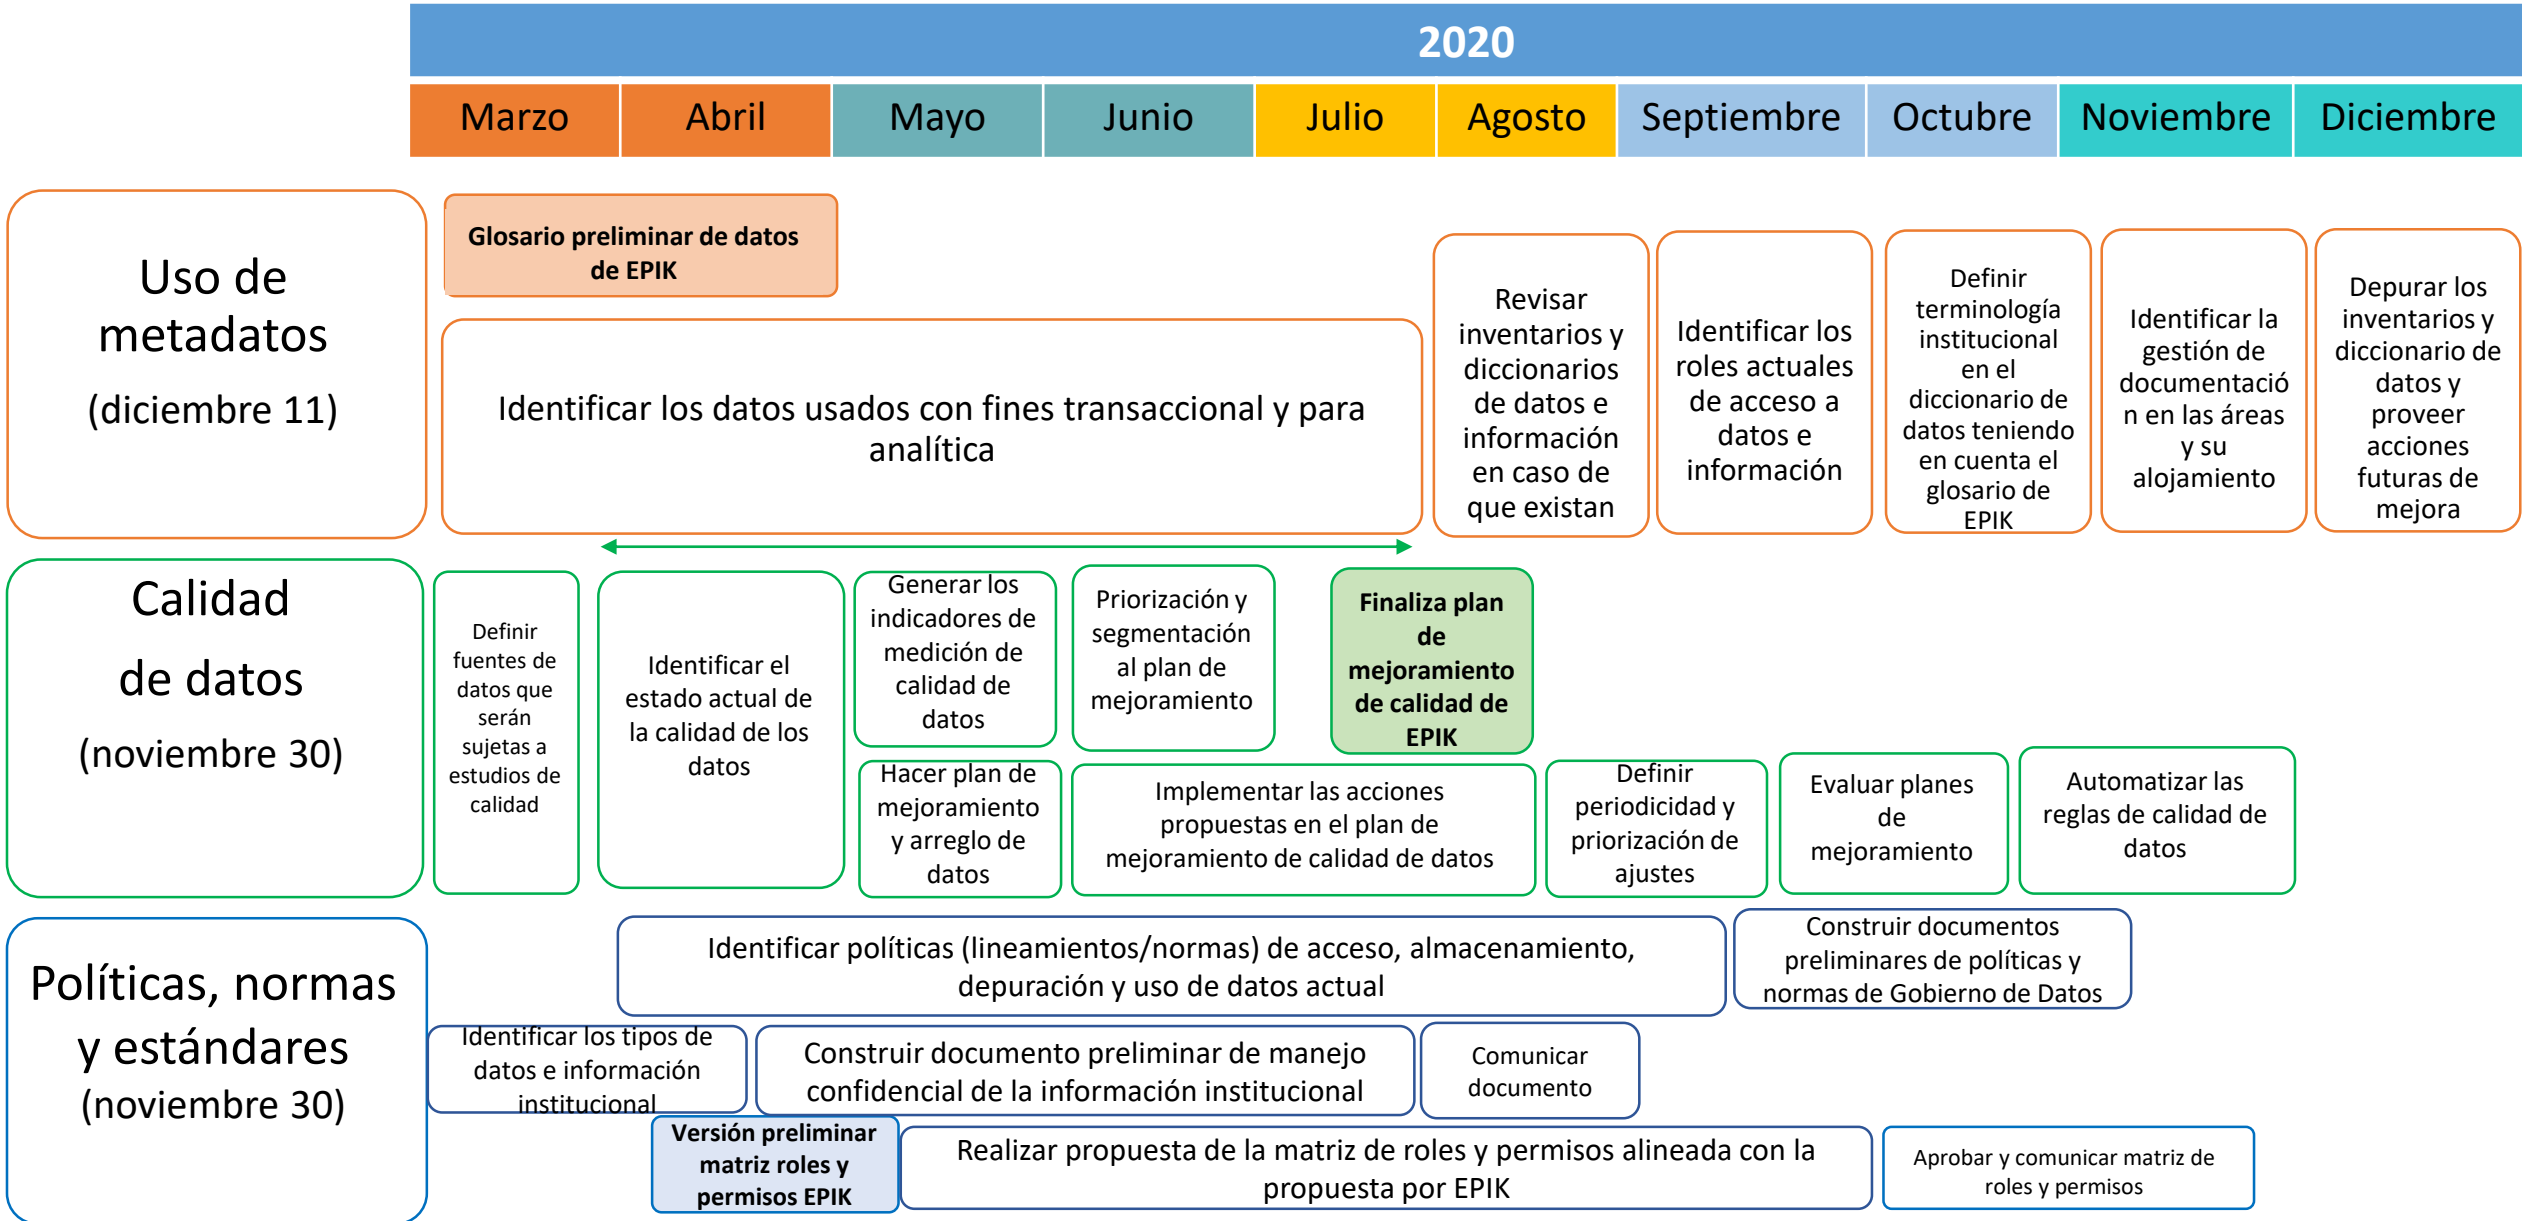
2020

| Marzo | Abril | Mayo | Junio | Julio | Agosto | Septiembre | Octubre | Noviembre | Diciembre |
|---|---|---|---|---|---|---|---|---|---|

Uso de metadatos (diciembre 11)

Glosario preliminar de datos de EPIK

Identificar los datos usados con fines transaccional y para analítica

Revisar inventarios y diccionarios de datos e información en caso de que existan

Identificar los roles actuales de acceso a datos e información

Definir terminología institucional en el diccionario de datos teniendo en cuenta el glosario de EPIK

Identificar la gestión de documentación en las áreas y su alojamiento

Depurar los inventarios y diccionario de datos y proveer acciones futuras de mejora

Calidad de datos (noviembre 30)

Definir fuentes de datos que serán sujetas a estudios de calidad

Identificar el estado actual de la calidad de los datos

Generar los indicadores de medición de calidad de datos

Priorización y segmentación al plan de mejoramiento

Finaliza plan de mejoramiento de calidad de EPIK

Hacer plan de mejoramiento y arreglo de datos

Implementar las acciones propuestas en el plan de mejoramiento de calidad de datos

Definir periodicidad y priorización de ajustes

Evaluar planes de mejoramiento

Automatizar las reglas de calidad de datos

Políticas, normas y estándares (noviembre 30)

Identificar políticas (lineamientos/normas) de acceso, almacenamiento, depuración y uso de datos actual

Construir documentos preliminares de políticas y normas de Gobierno de Datos

Identificar los tipos de datos e información institucional

Construir documento preliminar de manejo confidencial de la información institucional

Comunicar documento

Versión preliminar matriz roles y permisos EPIK

Realizar propuesta de la matriz de roles y permisos alineada con la propuesta por EPIK

Aprobar y comunicar matriz de roles y permisos